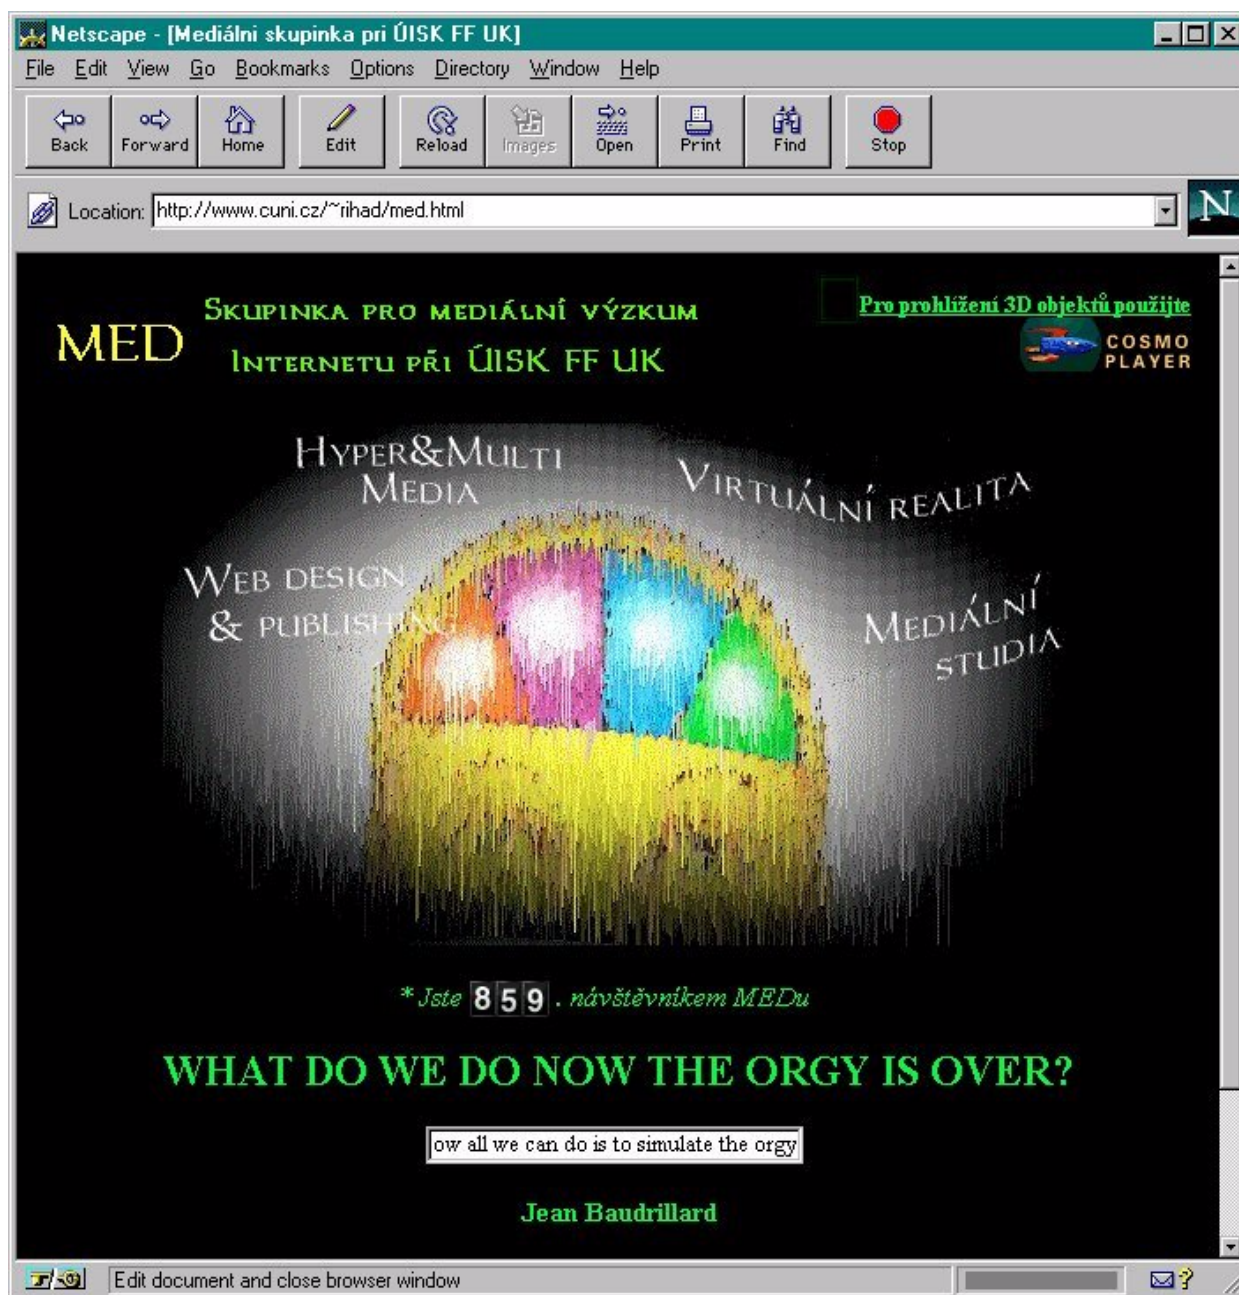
Netscape - [Mediální skupinka pri ÚISK FF UK]

File Edit View Go Bookmarks Options Directory Window Help

Back Forward Home Edit Reload Images Open Print Find Stop

Location: http://www.cuni.cz/~rihad/med.html

N

MED

Skupinka pro mediální výzkum Internetu při ÚISK FF UK

Pro prohlížení 3D objektů použijte

COSMO PLAYER

Hyper&Multi Media

Virtuální realita

Web design & publishing

Mediální studia

* Jste 859. návštěvníkem MEDu

WHAT DO WE DO NOW THE ORGY IS OVER?

ow all we can do is to simulate the orgy

Jean Baudrillard

Edit document and close browser window